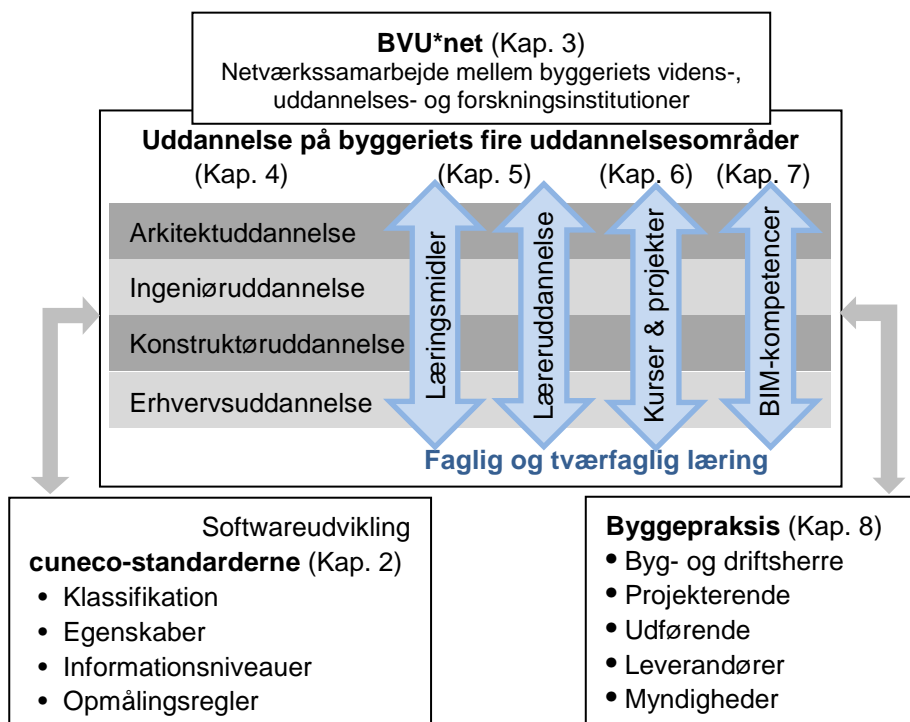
**BVU*net** (Kap. 3)
Netværkssamarbejde mellem byggeriets videns-, uddannelses- og forskningsinstitutioner

**Uddannelse på byggeriets fire uddannelsesområder**

(Kap. 4) (Kap. 5) (Kap. 6) (Kap. 7)

Arkitektuddannelse
Ingeniøruddannelse
Konstruktøruddannelse
Erhvervsuddannelse

Læringsmidler
Læreruddannelse
Kurser & projekter
BIM-kompetencer

**Faglig og tværfaglig læring**

Softwareudvikling
**cuneco-standarderne** (Kap. 2)
• Klassifikation
• Egenskaber
• Informationsniveauer
• Opmålingsregler

**Byggepraksis** (Kap. 8)
• Byg- og driftsherre
• Projekterende
• Udførende
• Leverandører
• Myndigheder